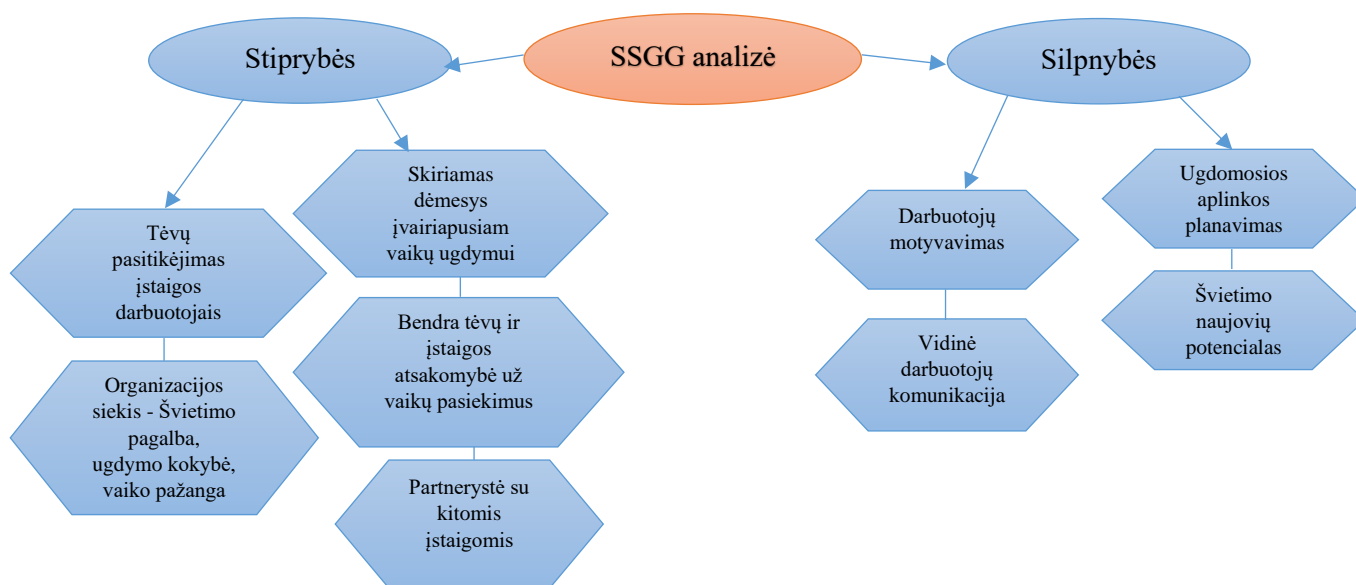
SSGG analizė

Stiprybės

Tėvų pasitikėjimas įstaigos darbuotojais

Organizacijos siekis - Švietimo pagalba, ugdymo kokybė, vaiko pažanga

Skiriamas dėmesys įvairiapusiam vaikų ugdymui

Bendra tėvų ir įstaigos atsakomybė už vaikų pasiekimus

Partnerystė su kitomis įstaigomis

Silpnybės

Darbuotojų motyvavimas

Vidinė darbuotojų komunikacija

Ugdomosios aplinkos planavimas

Švietimo naujovių potencialas